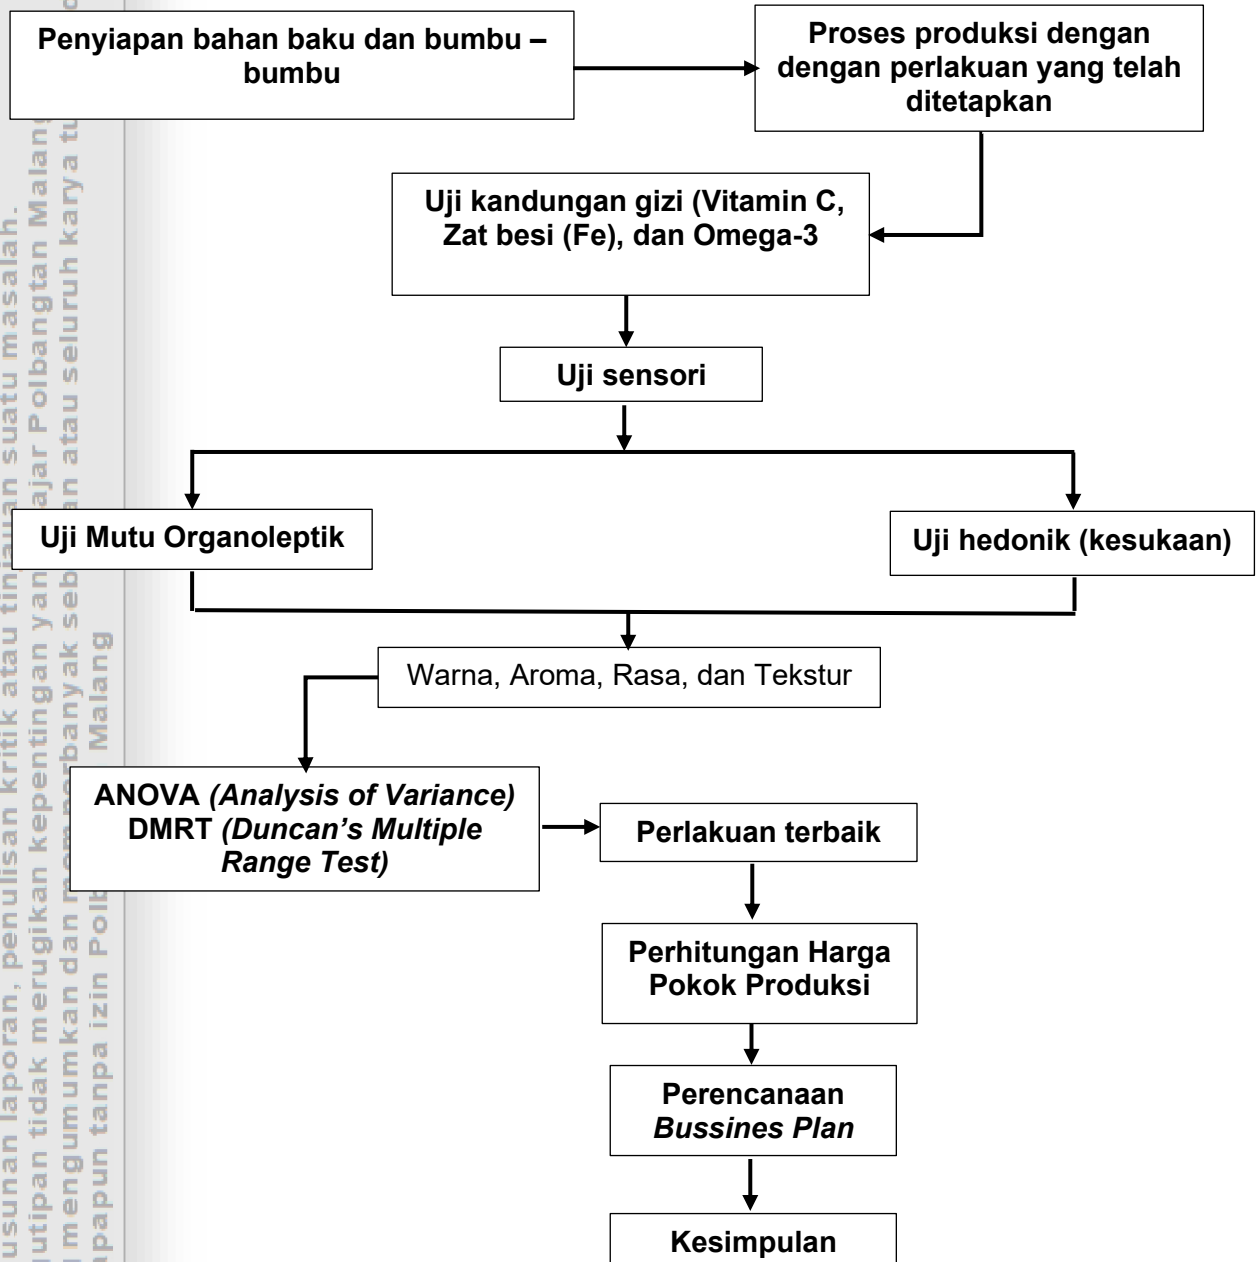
Penyiapan bahan baku dan bumbu – bumbu

Proses produksi dengan dengan perlakuan yang telah ditetapkan

Uji kandungan gizi (Vitamin C, Zat besi (Fe), dan Omega-3

Uji sensori

Uji Mutu Organoleptik

Uji hedonik (kesukaan)

Warna, Aroma, Rasa, dan Tekstur

ANOVA *(Analysis of Variance)* DMRT *(Duncan's Multiple Range Test)*

Perlakuan terbaik

Perhitungan Harga Pokok Produksi

Perencanaan *Bussines Plan*

Kesimpulan

usunan laporan, penulisan kritik atau tinjauan suatu masalah.
utipan tidak merugikan kepentingan yang wajar Polbangtan Malang
mengumumkan dan memperbanyak sebagian atau seluruh karya tulis
napapun tanpa izin Polbangtan Malang